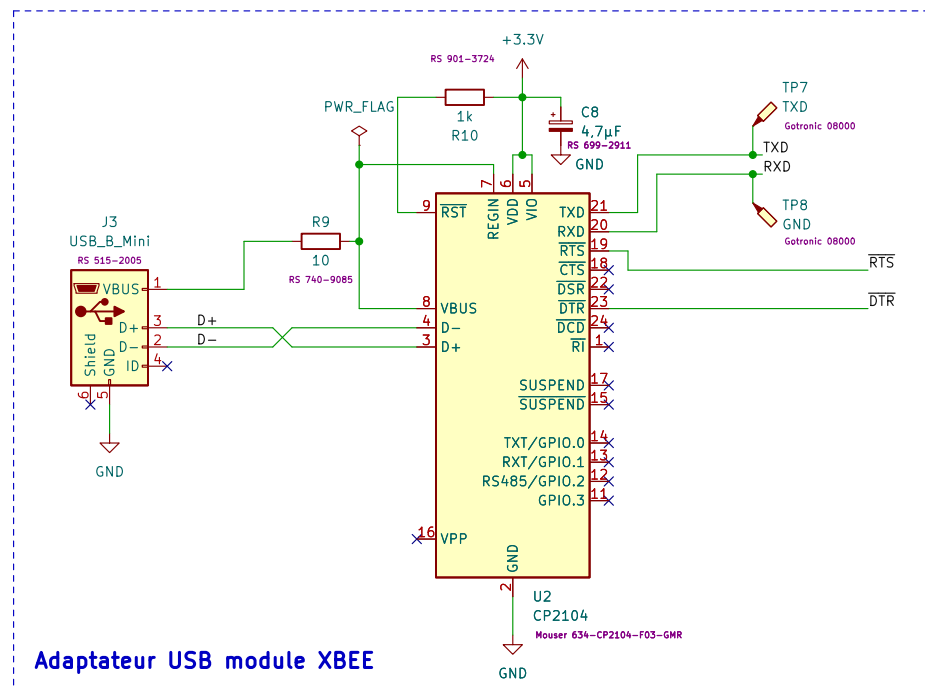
+3.3V

RS 901-3724

PWR_FLAG

1k
R10

C8
4,7µF
RS 699-2911
GND

TP7
TXD
Gotronic 08000

TXD
RXD

TP8
GND
Gotronic 08000

J3
USB_B_Mini
RS 515-2005

R9
10
RS 740-9085

1 VBUS
3 D+
2 D-
4 ID
Shield
GND
6
5

GND

D+
D-

9 $\overline{RST}$
7 REGIN
6 VDD
5 VIO
8 VBUS
4 D-
3 D+
16 VPP
2 GND

21 TXD
20 RXD
19 $\overline{RTS}$
18 $\overline{CTS}$
22 $\overline{DSR}$
23 $\overline{DTR}$
24 $\overline{DCD}$
1 $\overline{RI}$
17 SUSPEND
15 $\overline{SUSPEND}$
14 TXT/GPIO.0
13 RXT/GPIO.1
12 RS485/GPIO.2
11 GPIO.3

$\overline{RTS}$
$\overline{DTR}$

U2
CP2104
Mouser 634-CP2104-F03-GMR

GND

Adaptateur USB module XBEE